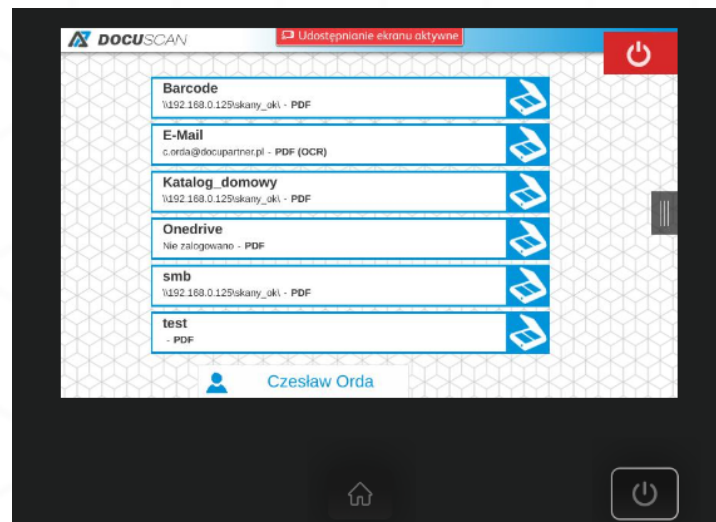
DOCUSCAN

Udostępnianie ekranu aktywne

Barcode
\\192.168.0.125\skany_ok\ - PDF

E-Mail
c.orda@docupartner.pl - PDF (OCR)

Katalog_domowy
\\192.168.0.125\skany_ok\ - PDF

Onedrive
Nie zalogowano - PDF

smb
\\192.168.0.125\skany_ok\ - PDF

test
- PDF

Czesław Orda